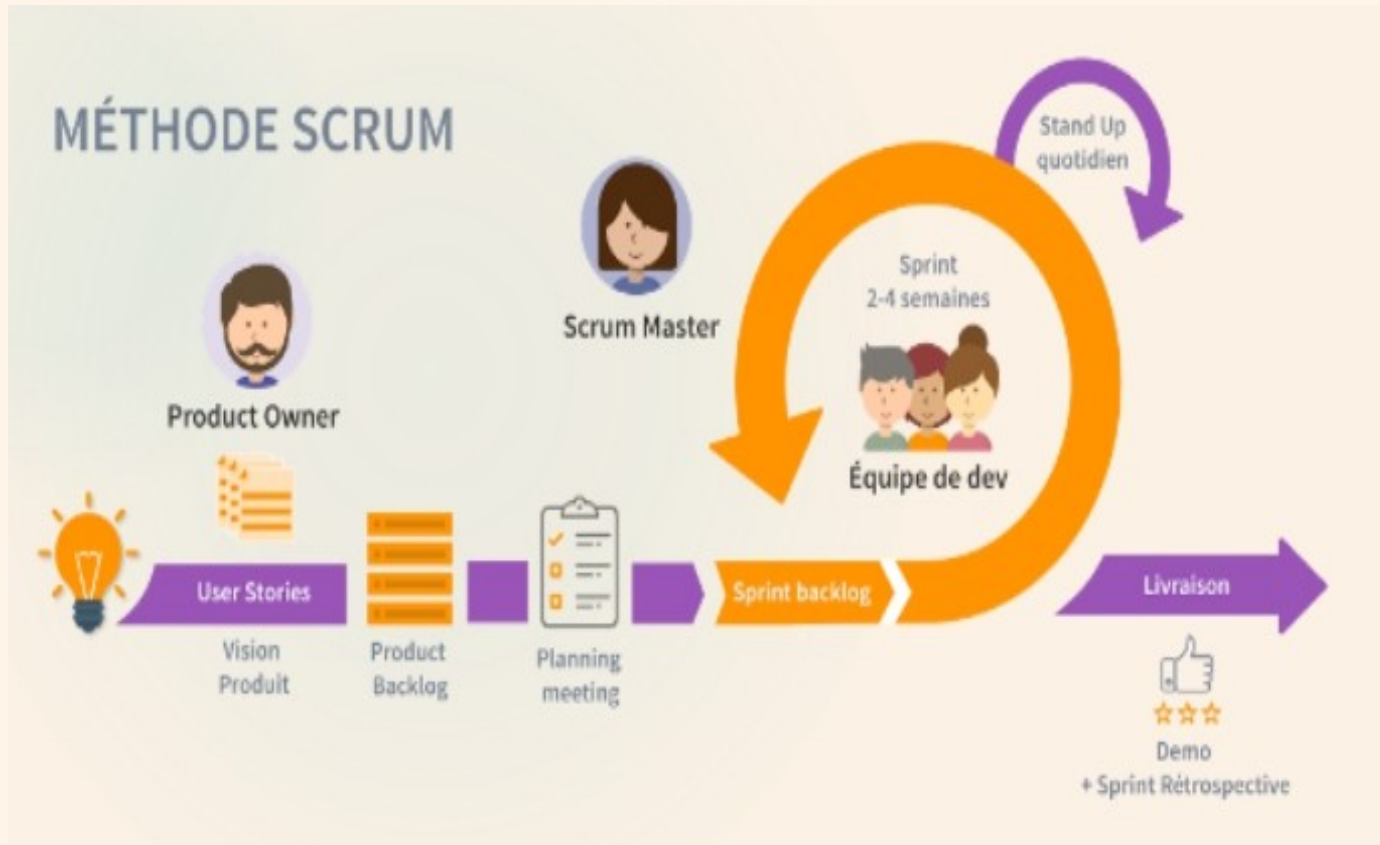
MÉTHODE SCRUM

Stand Up
quotidien

Scrum Master

Sprint
2-4 semaines

Product Owner

Équipe de dev

User Stories

Vision
Produit

Product
Backlog

Planning
meeting

Sprint backlog

Livraison

Demo
+ Sprint Rétrospective